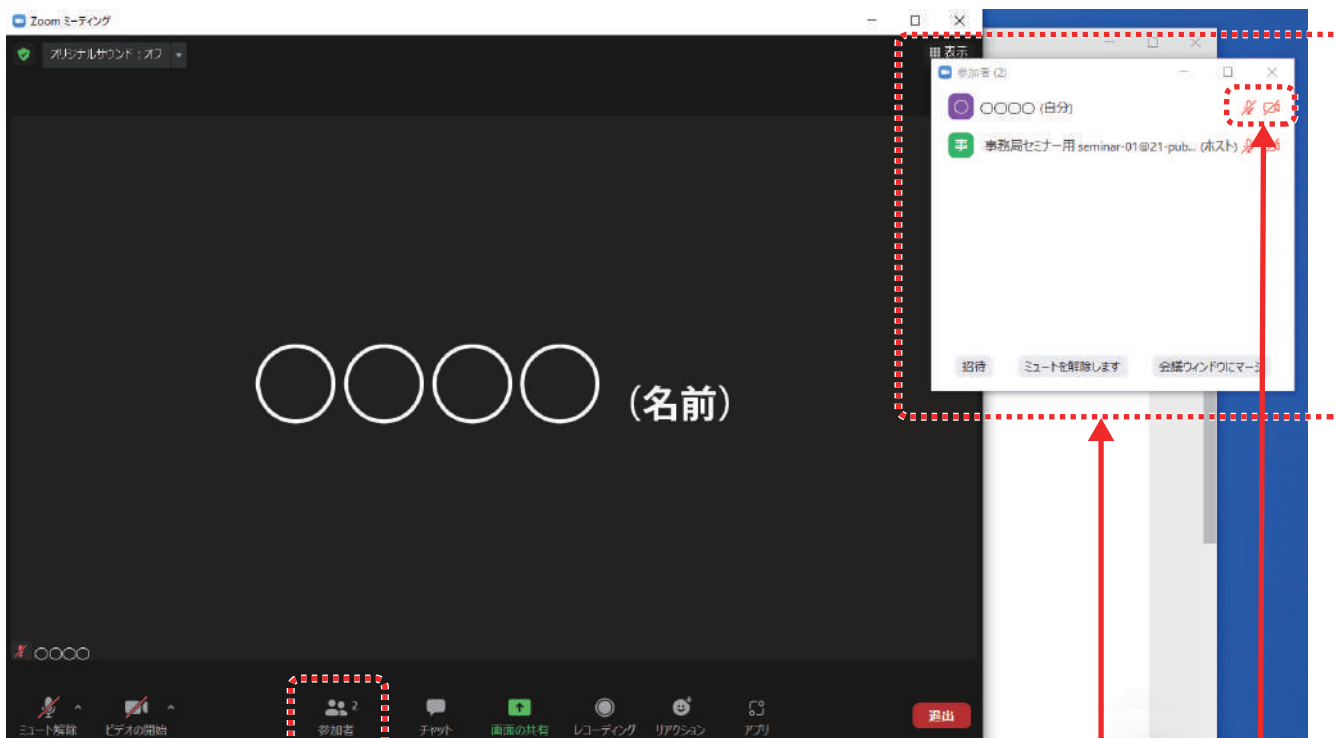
Zoom ミーティング

オリジナルサウンド：オフ

表示

参加者 (2)

○ ○○○○ (自分)

事 事務局セミナー用 seminar-01@21-pub... (ホスト)

招待

ミュートを解除します

会議ウインドウにマージ

○○○○ (名前)

○○○○

ミュート解除

ビデオの開始

2

参加者

チャット

画面の共有

レコーディング

リアクション

アプリ

退出